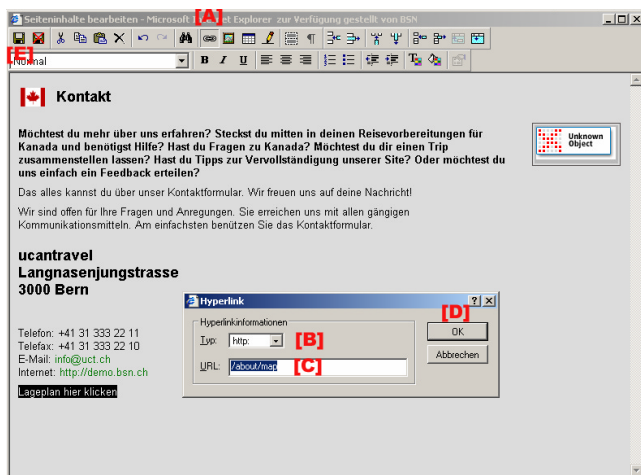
Seiteninhalte bearbeiten - Microsoft [A] et Explorer zur Verfügung gestellt von BSN

[E]
Normal

B I U

Kontakt

Möchtest du mehr über uns erfahren? Steckst du mitten in deinen Reisevorbereitungen für Kanada und benötigst Hilfe? Hast du Fragen zu Kanada? Möchtest du dir einen Trip zusammenstellen lassen? Hast du Tipps zur Vervollständigung unserer Site? Oder möchtest du uns einfach ein Feedback erteilen?

Unknown Object

Das alles kannst du über unser Kontaktformular. Wir freuen uns auf deine Nachricht!

Wir sind offen für Ihre Fragen und Anregungen. Sie erreichen uns mit allen gängigen Kommunikationsmitteln. Am einfachsten benützen Sie das Kontaktformular.

ucantravel
Langnasenjungstrasse
3000 Bern

Telefon: +41 31 333 22 11
Telefax: +41 31 333 22 10
E-Mail: info@uct.ch
Internet: http://demo.bsn.ch

Lageplan hier klicken

Hyperlink
? X
Hyperlinkinformationen
Typ: http: [B]
URL: /about/map [C]
[D]
OK
Abbrechen